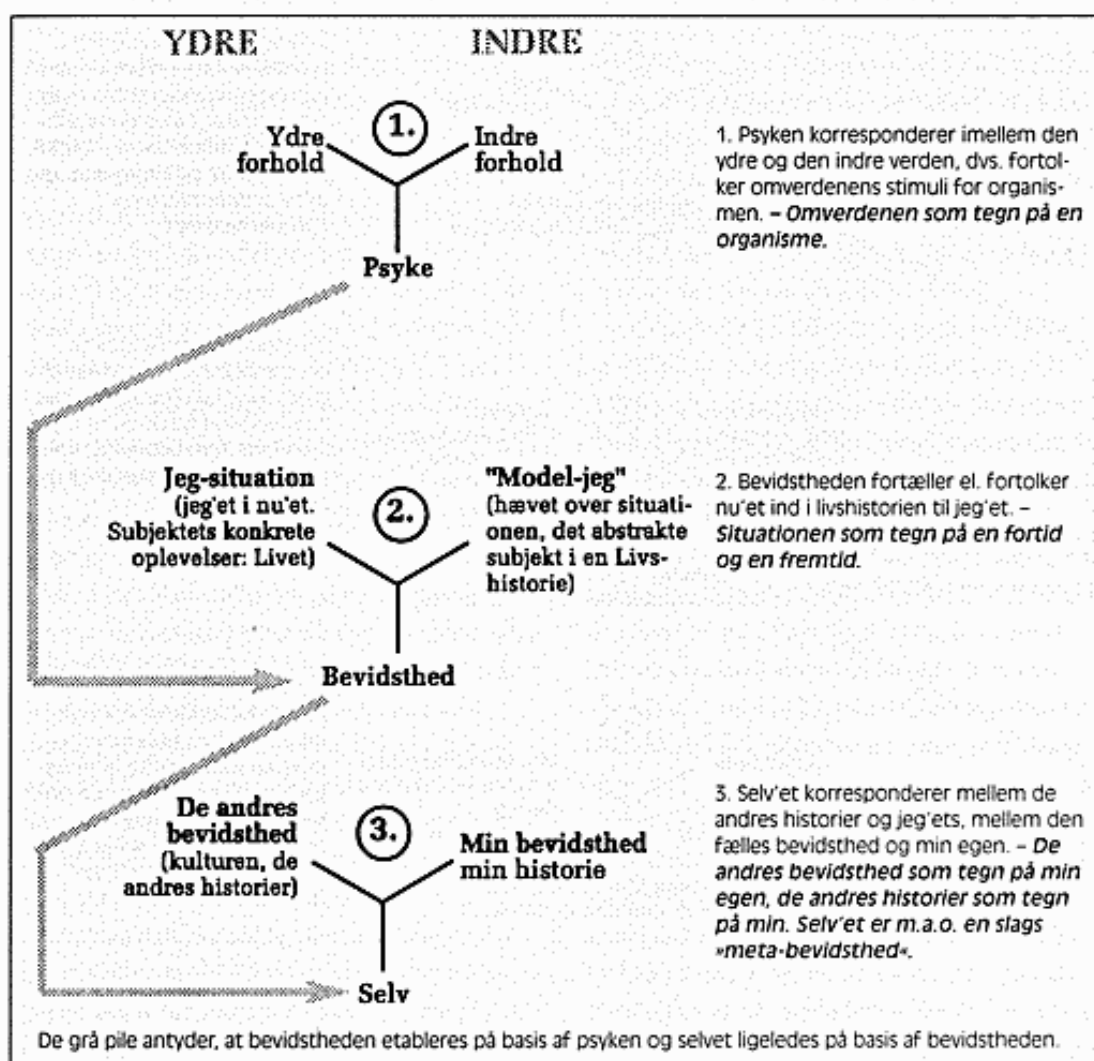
YDRE INDRE

1.

Ydre forhold

Indre forhold

Psyke

1. Psyken korresponderer imellem den ydre og den indre verden, dvs. fortolker omverdenens stimuli for organismen. – Omverdenen som tegn på en organisme.

Jeg-situation (jeg'et i nu'et. Subjektets konkrete oplevelser: Livet)

2.

"Model-jeg" (hævet over situationen, det abstrakte subjekt i en Livshistorie)

Bevidsthed

2. Bevidstheden fortæller el. fortolker nu'et ind i livshistorien til jeg'et. – Situationen som tegn på en fortid og en fremtid.

De andres bevidsthed (kulturen, de andres historier)

3.

Min bevidsthed min historie

Selv

3. Selv'et korresponderer mellem de andres historier og jeg'ets, mellem den fælles bevidsthed og min egen. – De andres bevidsthed som tegn på min egen, de andres historier som tegn på min. Selv'et er m.a.o. en slags »meta-bevidsthed«.

De grå pile antyder, at bevidstheden etableres på basis af psyken og selvet ligeledes på basis af bevidstheden.